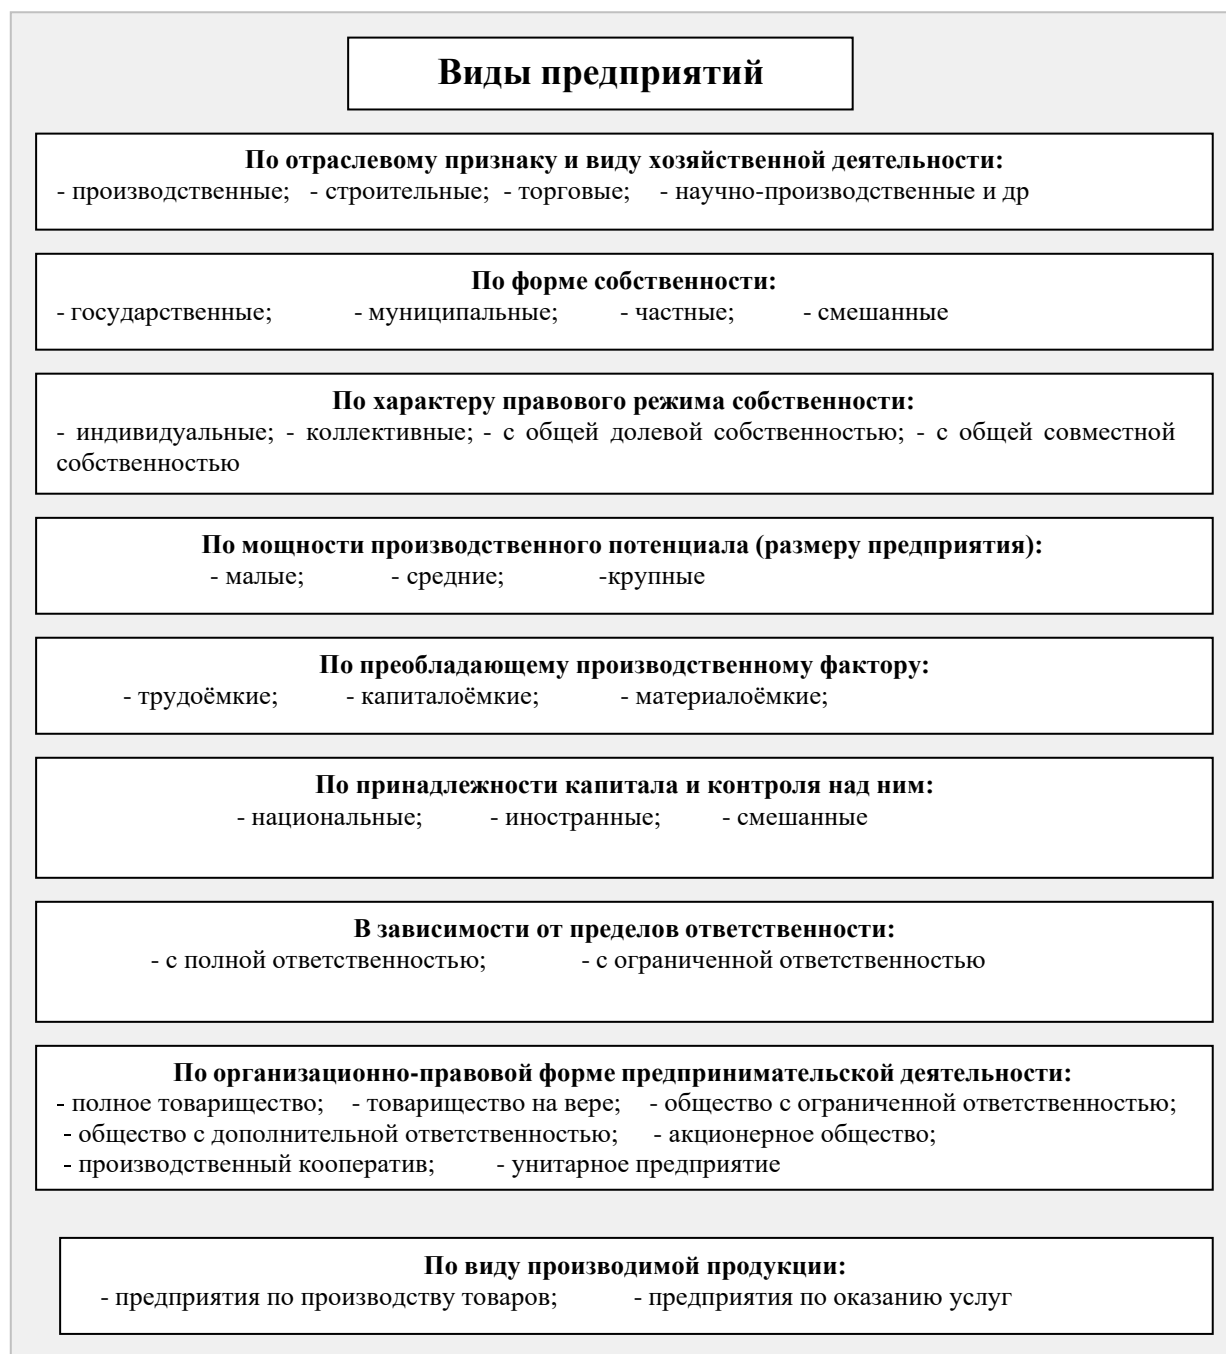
Виды предприятий

По отраслевому признаку и виду хозяйственной деятельности:
- производственные; - строительные; - торговые; - научно-производственные и др

По форме собственности:
- государственные; - муниципальные; - частные; - смешанные

По характеру правового режима собственности:
- индивидуальные; - коллективные; - с общей долевой собственностью; - с общей совместной собственностью

По мощности производственного потенциала (размеру предприятия):
- малые; - средние; -крупные

По преобладающему производственному фактору:
- трудоёмкие; - капиталоёмкие; - материалоёмкие;

По принадлежности капитала и контроля над ним:
- национальные; - иностранные; - смешанные

В зависимости от пределов ответственности:
- с полной ответственностью; - с ограниченной ответственностью

По организационно-правовой форме предпринимательской деятельности:
- полное товарищество; - товарищество на вере; - общество с ограниченной ответственностью;
- общество с дополнительной ответственностью; - акционерное общество;
- производственный кооператив; - унитарное предприятие

По виду производимой продукции:
- предприятия по производству товаров; - предприятия по оказанию услуг